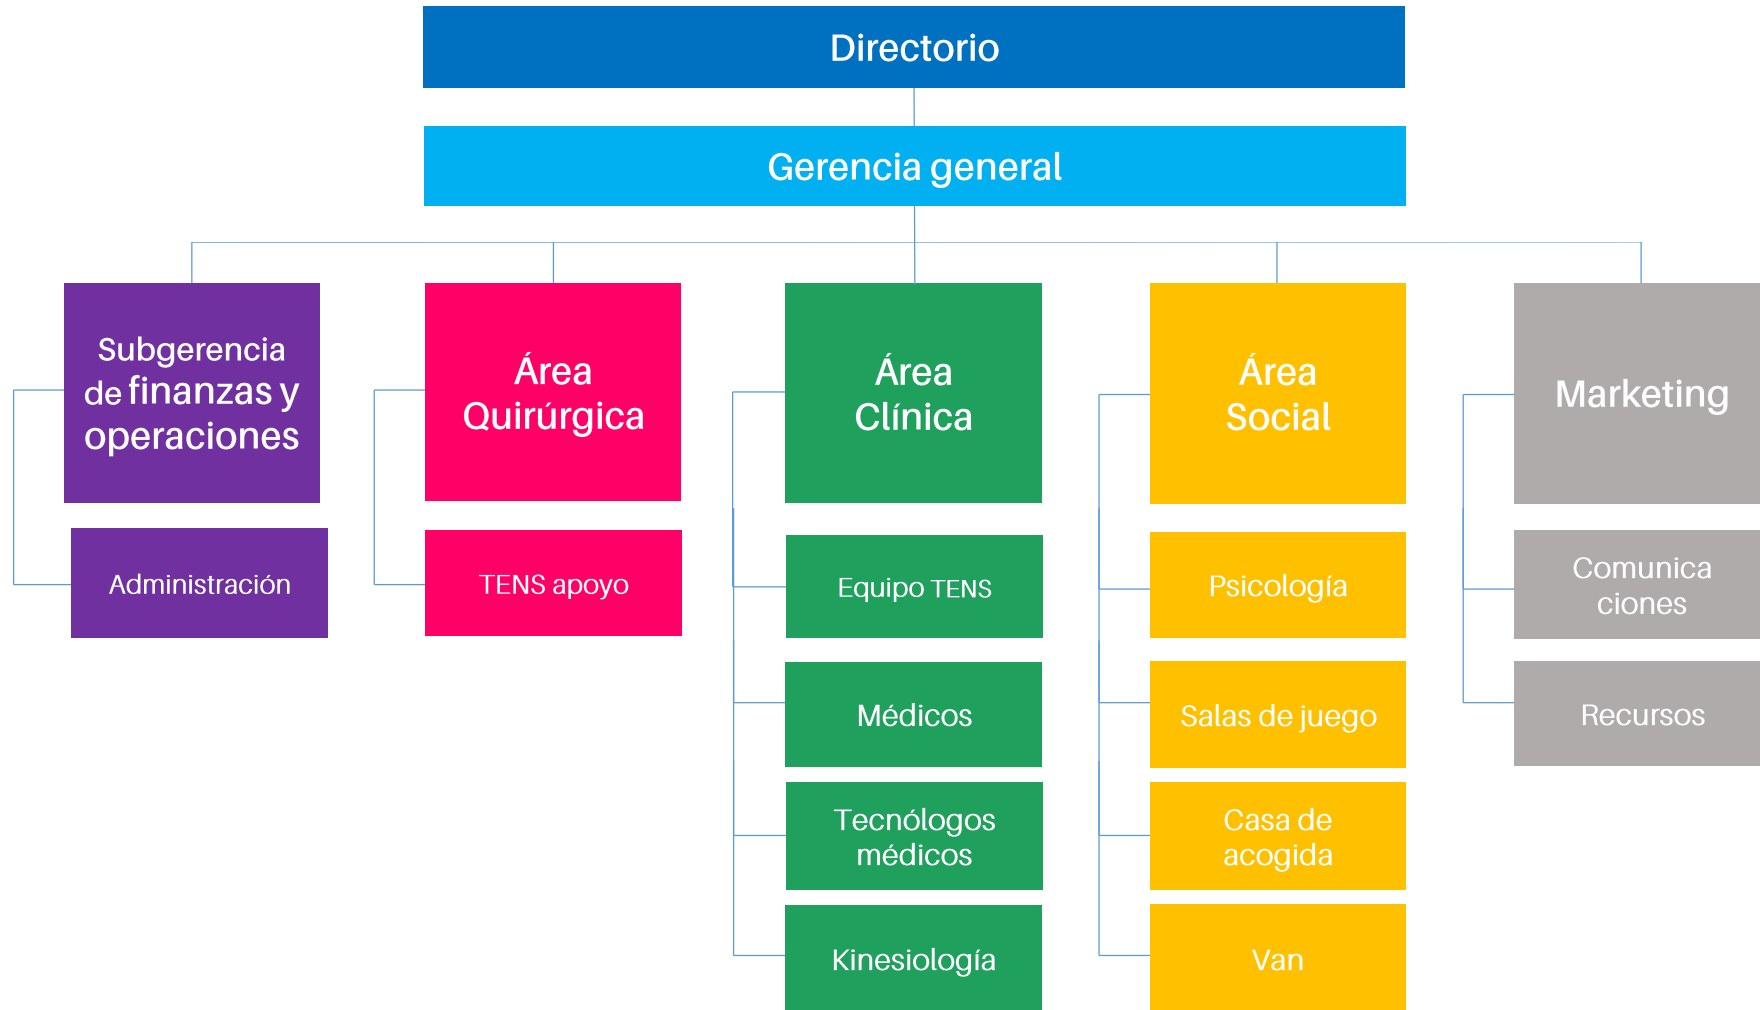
Directorio

Gerencia general

Subgerencia de finanzas y operaciones

Administración

Área Quirúrgica

TENS apoyo

Área Clínica

Equipo TENS

Médicos

Tecnólogos médicos

Kinesiología

Área Social

Psicología

Salas de juego

Casa de acogida

Van

Marketing

Comunica ciones

Recursos